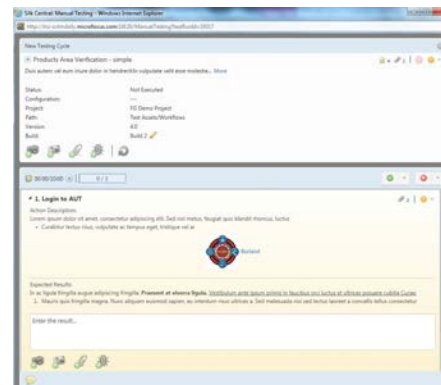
Silk Central: Manual Testing - Windows Internet Explorer

http://...microfocus.com/...

New Testing Cycle

Products Area Verification - simple

Duis autem vel eum iriure dolor in hendrerit in vulputate velit esse molestie... More

| Status: | Not Executed |
|---|---|
| Configuration: | --- |
| Project: | FO Demo Project |
| Path: | Test Assets/Workflows |
| Version: | 4.0 |
| Build: | Build 2 |

00:00:00 | 1/3 |

1. Login to AUT

Action Description:

Lorem ipsum dolor sit amet, consectetur adipiscing elit. Sed vel metus, feugiat quis blandit rhoncus, luctus

• Curabitur tectus risus, vulputate ac tempus eget, tristique vel ar

Borland

Expected Results:

In ac ligula fringilla augue adipiscing fringilla. Praesent at viverra ligula. Vestibulum ante ipsum primis in faucibus orci luctus et ultrices posuere cubilia Curae;

1. Mauris quis fringilla magna. Nunc aliquam euismod sapien, eu interdum risus ultrices a. Sed malesuada nisi sed lectus laoreet a convallis tellus consectetur

Enter the result...